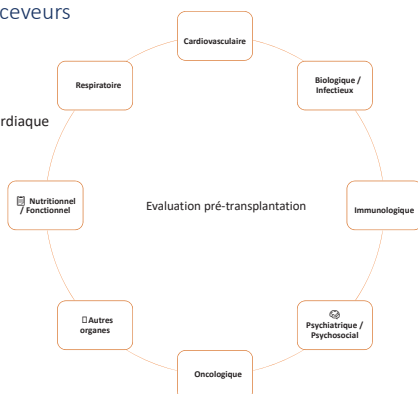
ceveurs

rdiaque

Cardiovasculaire

Biologique / Infectieux

Immunologique

Psychiatrique / Psychosocial

Oncologique

Autres organes

Nutritionnel / Fonctionnel

Respiratoire

Evaluation pré-transplantation